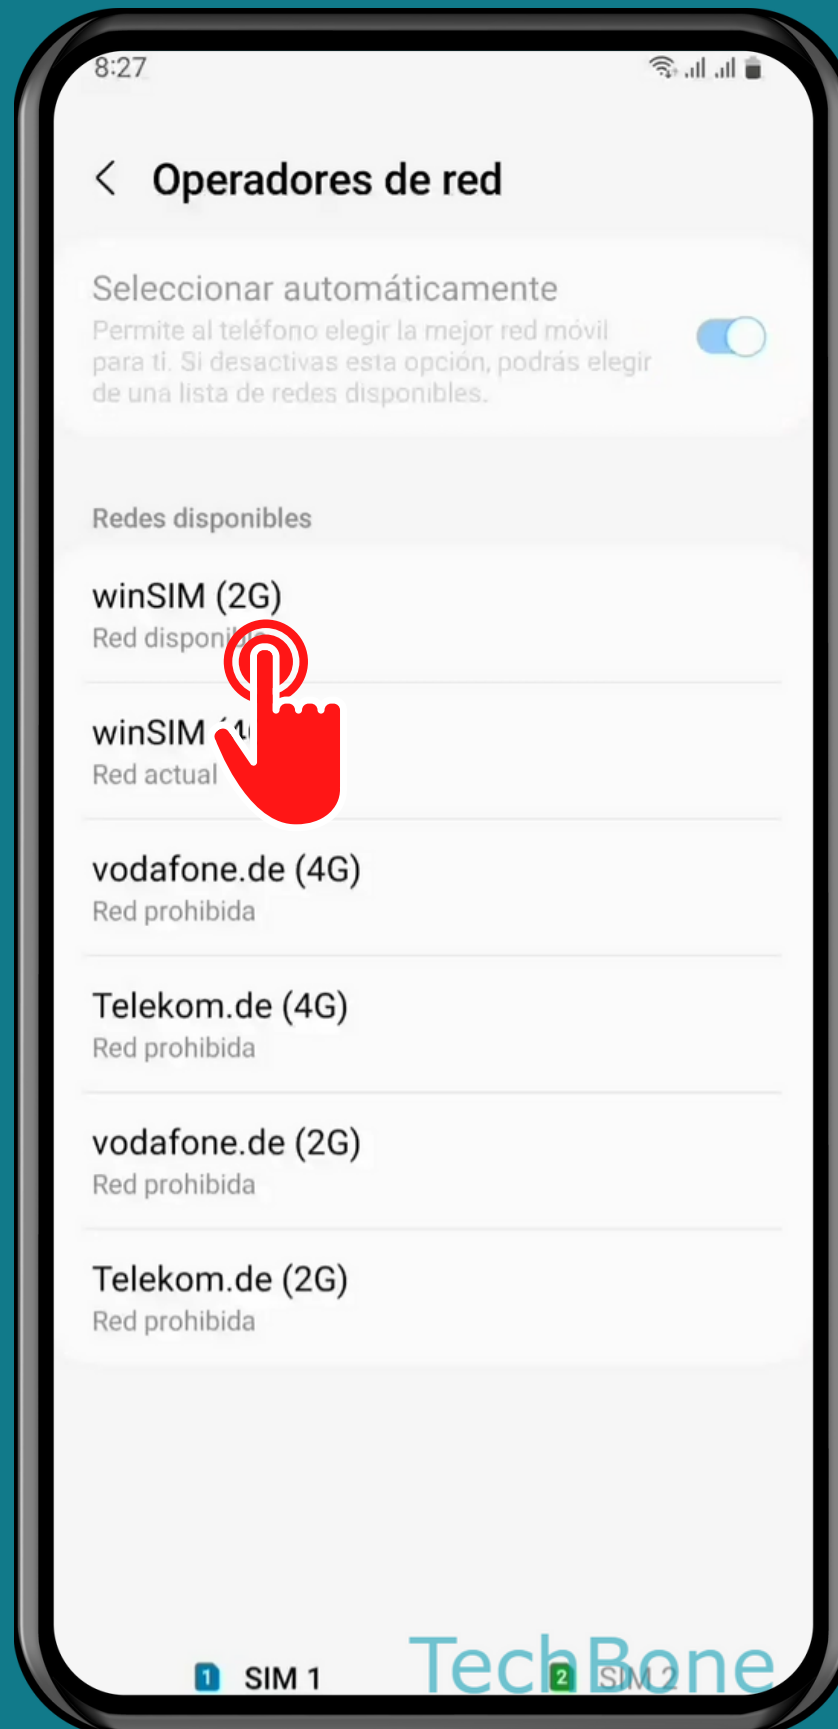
8:27

Operadores de red

Seleccionar automáticamente
Permite al teléfono elegir la mejor red móvil para ti. Si desactivas esta opción, podrás elegir de una lista de redes disponibles.

Redes disponibles

winSIM (2G)
Red disponi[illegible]

winSIM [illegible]
Red actual

vodafone.de (4G)
Red prohibida

Telekom.de (4G)
Red prohibida

vodafone.de (2G)
Red prohibida

Telekom.de (2G)
Red prohibida

1 SIM 1
2 SIM 2

TechBone